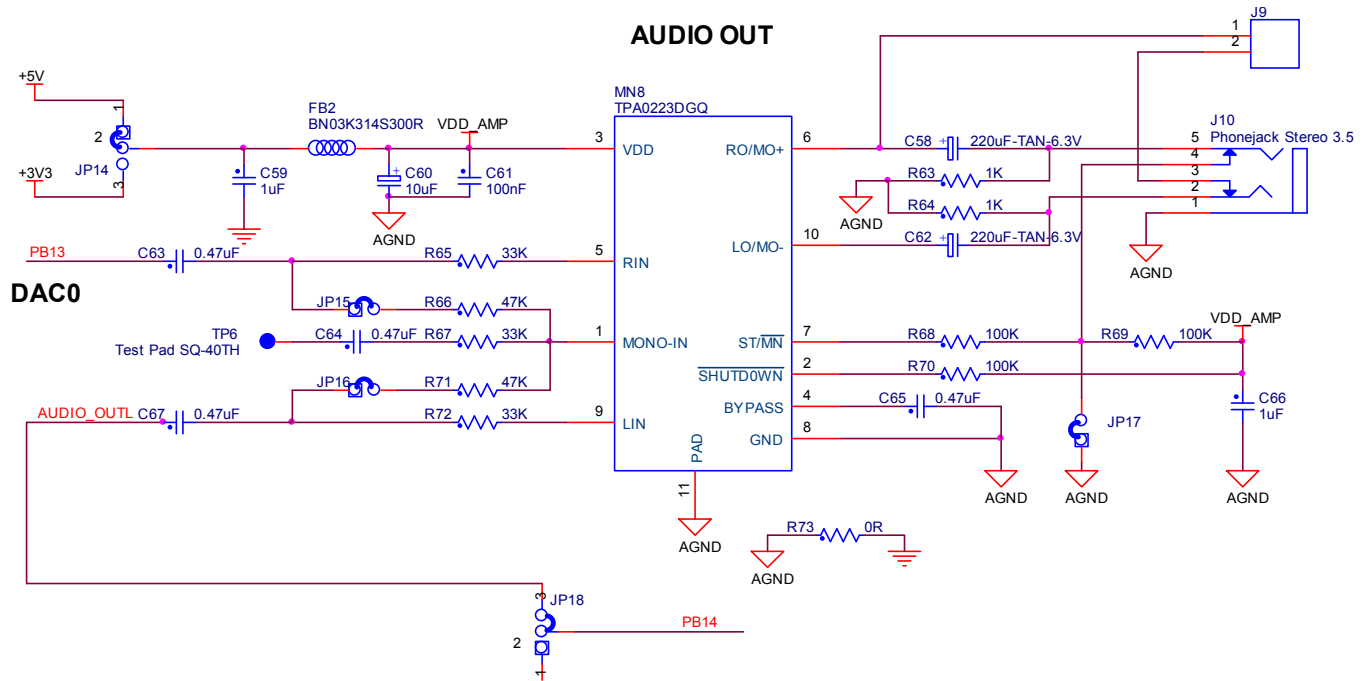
AUDIO OUT

DAC0

+5V
1
2
JP14
3
+3V3
C59
1uF
FB2
BN03K314S300R
C60
10uF
AGND
VDD_AMP
C61
100nF
MN8
TPA0223DGQ
3
VDD
RO/MO+
6
C58
220uF-TAN-6.3V
R63
1K
AGND
R64
1K
J9
1
2
J10
Phonejack Stereo 3.5
5
4
3
2
1
AGND
PB13
C63
0.47uF
R65
33K
5
RIN
LO/MO-
10
C62
220uF-TAN-6.3V
JP15
R66
47K
TP6
Test Pad SQ-40TH
C64
0.47uF
R67
33K
1
MONO-IN
ST/$\overline{MN}$
7
R68
100K
R69
100K
VDD_AMP
JP16
R71
47K
$\overline{SHUTD0WN}$
2
R70
100K
AUDIO_OUTL
C67
0.47uF
R72
33K
9
LIN
BYPASS
4
C65
0.47uF
C66
1uF
GND
8
JP17
PAD
11
AGND
AGND
AGND
AGND
R73
0R
AGND
JP18
3
2
1
PB14